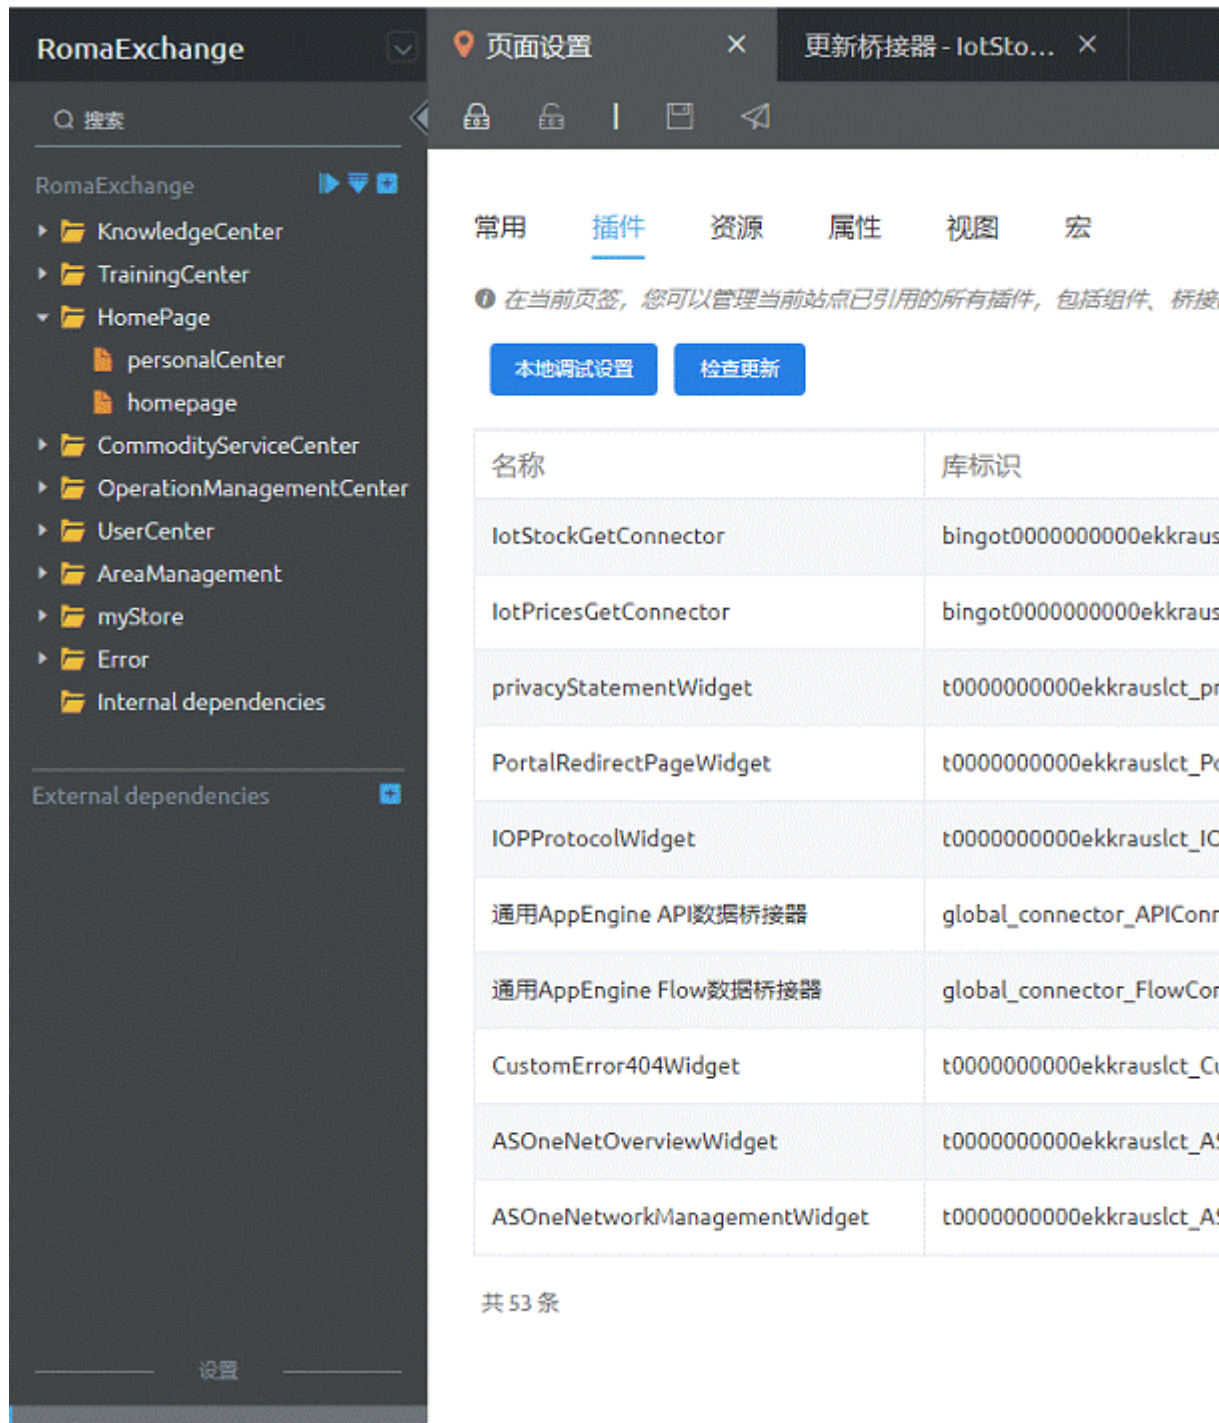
RomaExchange

搜索

RomaExchange

KnowledgeCenter
TrainingCenter
HomePage
personalCenter
homepage
CommodityServiceCenter
OperationManagementCenter
UserCenter
AreaManagement
myStore
Error
Internal dependencies

External dependencies

设置

页面设置 ×
更新桥接器 - IotSto... ×

常用 插件 资源 属性 视图 宏

在当前页签，您可以管理当前站点已引用的所有插件，包括组件、桥接

本地调试设置 检查更新

| 名称 | 库标识 |
|---|---|
| IotStockGetConnector | bingot0000000000ekkraus |
| IotPricesGetConnector | bingot0000000000ekkraus |
| privacyStatementWidget | t0000000000ekkrauslct_pr |
| PortalRedirectPageWidget | t0000000000ekkrauslct_Po |
| IOPProtocolWidget | t0000000000ekkrauslct_IO |
| 通用AppEngine API数据桥接器 | global_connector_APIConn |
| 通用AppEngine Flow数据桥接器 | global_connector_FlowCon |
| CustomError404Widget | t0000000000ekkrauslct_Cu |
| ASOneNetOverviewWidget | t0000000000ekkrauslct_AS |
| ASOneNetworkManagementWidget | t0000000000ekkrauslct_AS |

共 53 条